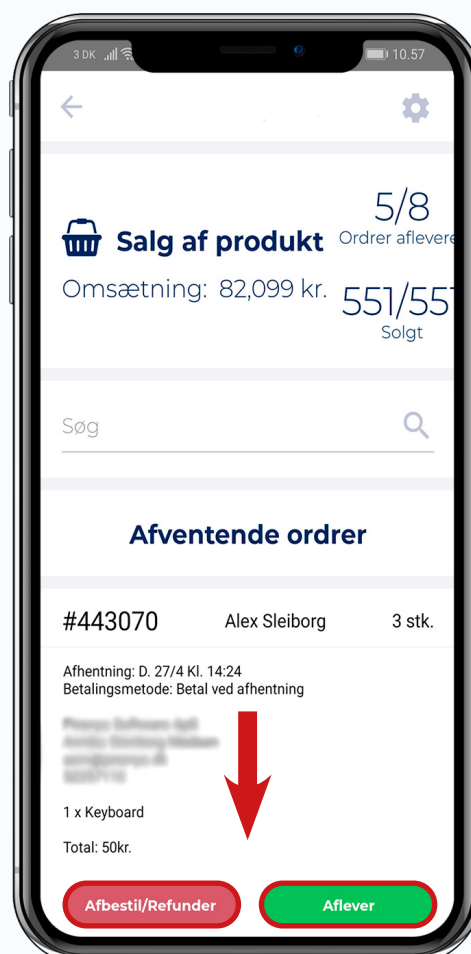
3 DK 10.57

Salg af produkt

5/8
Ordrer aflevere

Omsætning: 82,099 kr.

551/557
Solgt

Søg

Afventende ordrer

#443070 Alex Sleiborg 3 stk.

Afhentning: D. 27/4 Kl. 14:24
Betalingsmetode: Betal ved afhentning

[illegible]

1 x Keyboard

Total: 50kr.

Afbestil/Refunder

Aflever